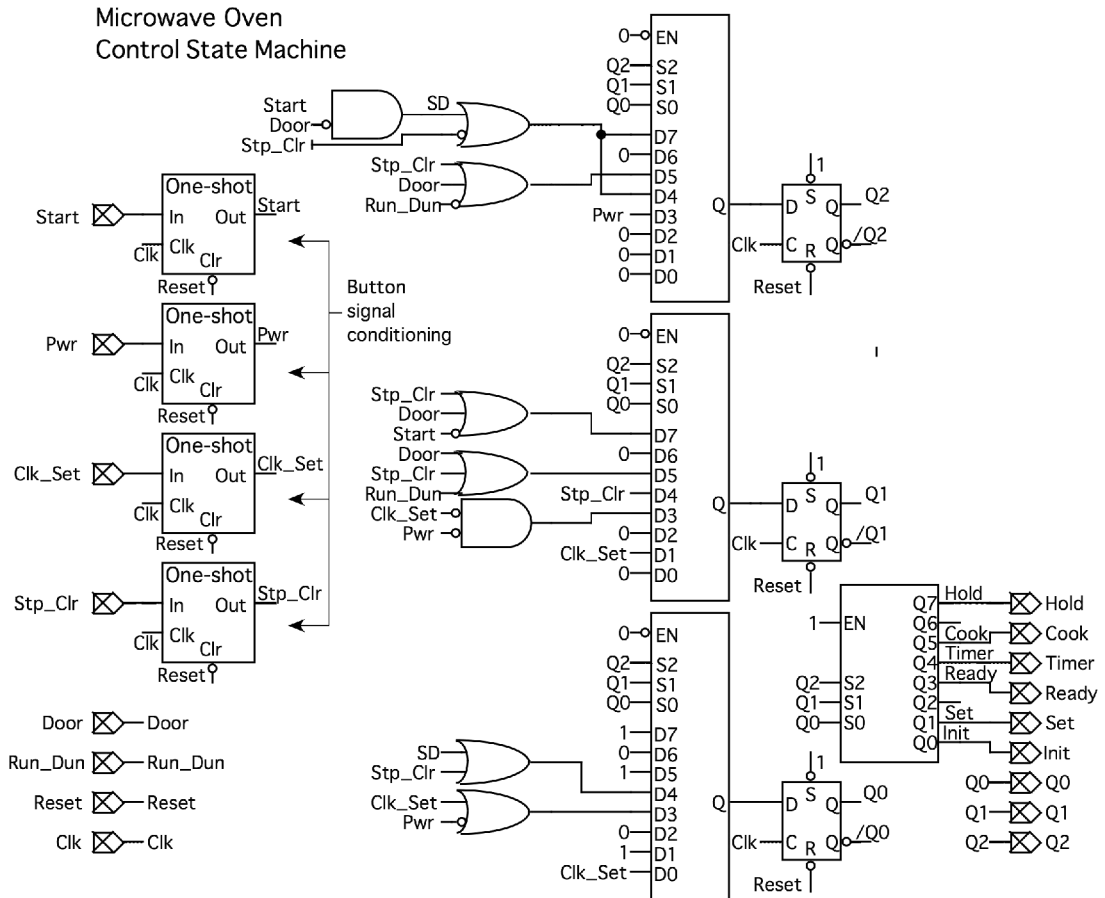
Microwave Oven
Control State Machine

Start
Door
Stp_Clr
SD
Stp_Clr
Door
Run_Dun

0 EN
Q2 S2
Q1 S1
Q0 S0
D7
0 D6
D5
D4
Pwr D3
0 D2
0 D1
0 D0
Q

1
S
D Q Q2
Clk C R Q /Q2
Reset

Start
One-shot
In Out Start
$\overline{Clk}$ Clk Clr
Reset

Button signal conditioning

Pwr
One-shot
In Out Pwr
$\overline{Clk}$ Clk Clr
Reset

Clk_Set
One-shot
In Out Clk_Set
$\overline{Clk}$ Clk Clr
Reset

Stp_Clr
One-shot
In Out Stp_Clr
$\overline{Clk}$ Clk Clr
Reset

0 EN
Q2 S2
Q1 S1
Q0 S0
Stp_Clr
Door
Start
D7
Door
Stp_Clr
Run_Dun
0 D6
D5
Stp_Clr D4
Clk_Set
Pwr
D3
0 D2
Clk_Set D1
0 D0
Q

1
S
D Q Q1
Clk C R Q /Q1
Reset

1 EN
Q2 S2
Q1 S1
Q0 S0
Q7 Hold
Q6
Q5 Cook
Q4 Timer
Q3 Ready
Q2
Q1 Set
Q0 Init
Hold
Cook
Timer
Ready
Set
Init
Q0 Q0
Q1 Q1
Q2 Q2

0 EN
Q2 S2
Q1 S1
Q0 S0
1 D7
0 D6
1 D5
SD
Stp_Clr
D4
Clk_Set
Pwr
D3
0 D2
1 D1
Clk_Set D0
Q

1
S
D Q Q0
Clk C R Q /Q0
Reset

Door Door
Run_Dun Run_Dun
Reset Reset
Clk Clk